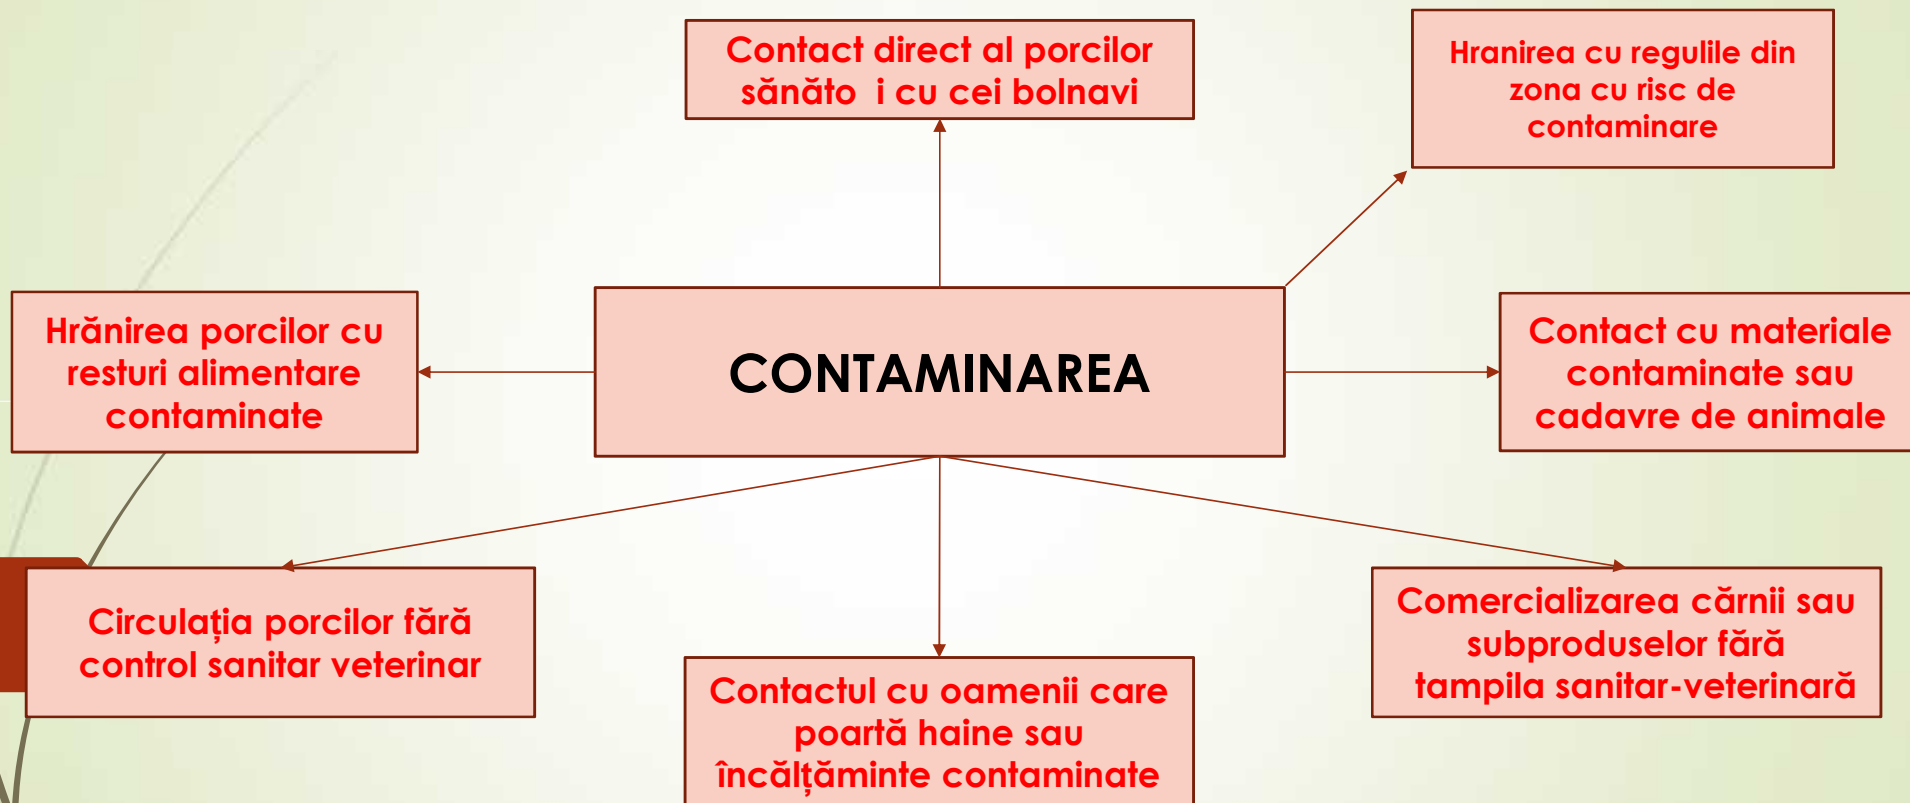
Contact direct al porcilor sănăto i cu cei bolnavi

Hranirea cu regulile din zona cu risc de contaminare

Hrănirea porcilor cu resturi alimentare contaminate

CONTAMINAREA

Contact cu materiale contaminate sau cadavre de animale

Circulația porcilor fără control sanitar veterinar

Contactul cu oamenii care poartă haine sau încălțăminte contaminate

Comercializarea cărnii sau subproduselor fără tampila sanitar-veterinară